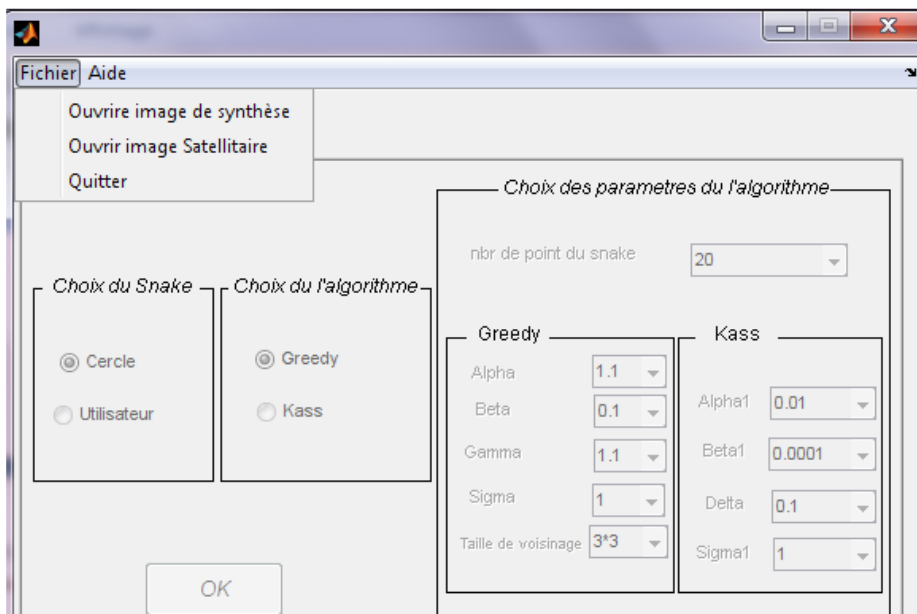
Fichier Aide

Ouvrire image de synthèse
Ouvrir image Satellitaire
Quitter

Choix des parametres du l'algorithme

nbr de point du snake 20

Choix du Snake
Cercle
Utilisateur

Choix du l'algorithme
Greedy
Kass

Greedy
Alpha 1.1
Beta 0.1
Gamma 1.1
Sigma 1
Taille de voisinage 3*3

Kass
Alpha1 0.01
Beta1 0.0001
Delta 0.1
Sigma1 1

OK